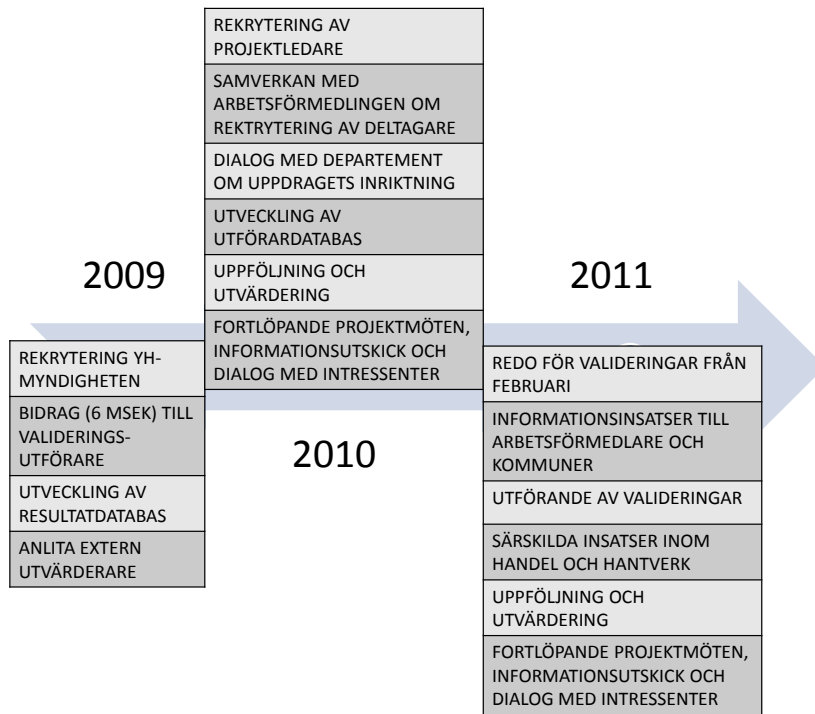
2009

REKRYTERING YH-MYNDIGHETEN

BIDRAG (6 MSEK) TILL VALIDERINGS-UTFÖRARE

UTVECKLING AV RESULTATDATABAS

ANLITA EXTERN UTVÄRDERARE

REKRYTERING AV PROJEKTLEDARE

SAMVERKAN MED ARBETSFÖRMEDLINGEN OM REKTRYTERING AV DELTAGARE

DIALOG MED DEPARTEMENT OM UPPDRAGETS INRIKTNING

UTVECKLING AV UTFÖRARDATABAS

UPPFÖLJNING OCH UTVÄRDERING

FORTLÖPANDE PROJEKTMÖTEN, INFORMATIONSUTSKICK OCH DIALOG MED INTRESSENTER

2010

2011

REDO FÖR VALIDERINGAR FRÅN FEBRUARI

INFORMATIONSINSATSER TILL ARBETSFÖRMEDLARE OCH KOMMUNER

UTFÖRANDE AV VALIDERINGAR

SÄRSKILDA INSATSER INOM HANDEL OCH HANTVERK

UPPFÖLJNING OCH UTVÄRDERING

FORTLÖPANDE PROJEKTMÖTEN, INFORMATIONSUTSKICK OCH DIALOG MED INTRESSENTER